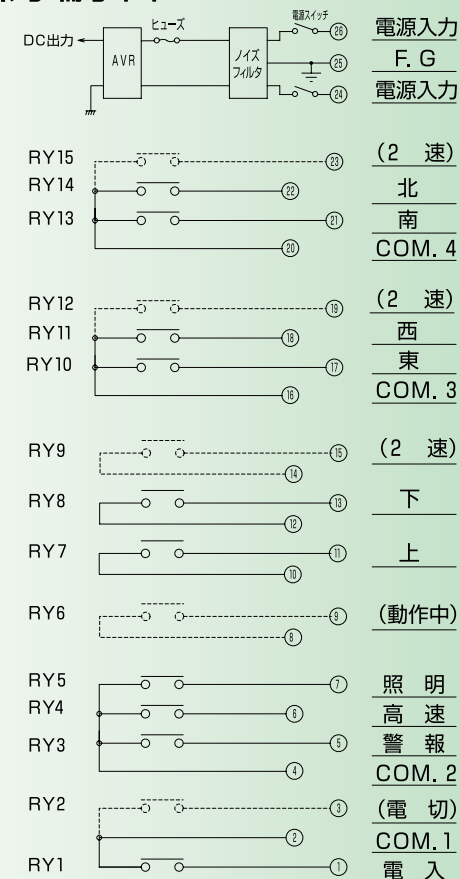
DC出力
AVR
ヒューズ
ノイズフィルタ
電源スイッチ
㉖
㉕
㉔
電源入力
F. G
電源入力

RY15
RY14
RY13
㉓
㉒
㉑
⑳
(2 速)
北
南
COM. 4

RY12
RY11
RY10
⑲
⑱
⑰
⑯
(2 速)
西
東
COM. 3

RY9
⑮
⑭
(2 速)

RY8
⑬
⑫
下

RY7
⑪
⑩
上

RY6
⑨
⑧
(動作中)

RY5
RY4
RY3
⑦
⑥
⑤
④
照 明
高 速
警 報
COM. 2

RY2
③
②
(電 切)
COM.1

RY1
①
電 入